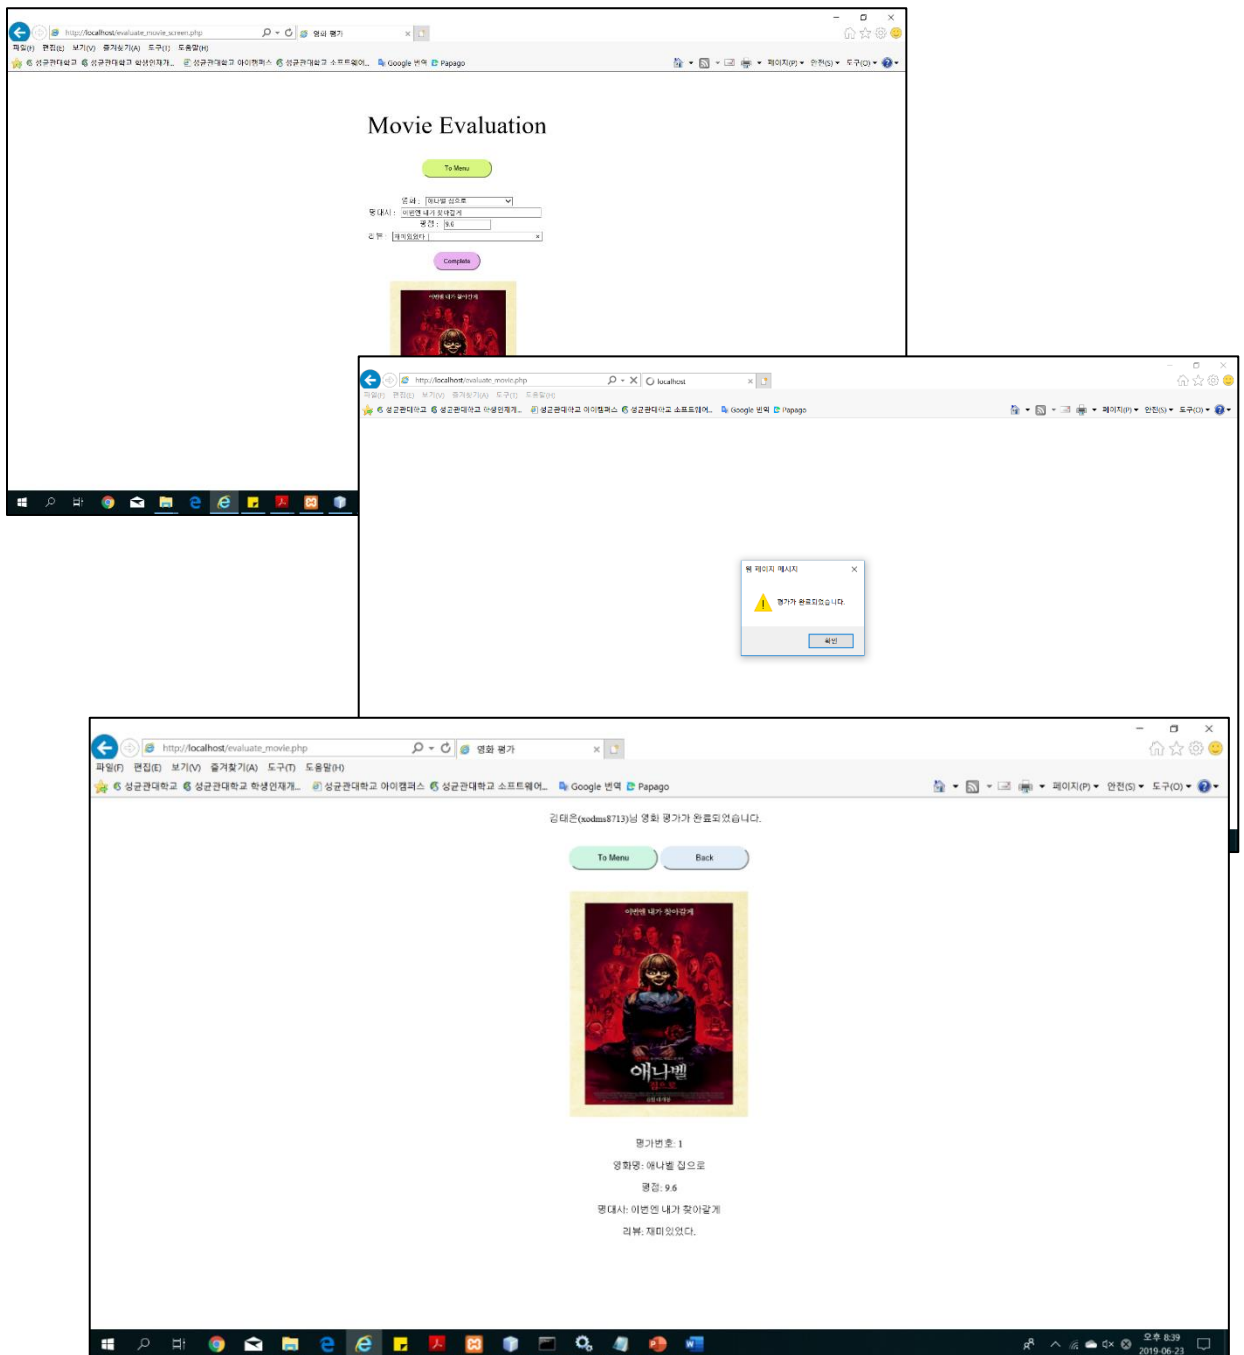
http://localhost/evaluate_movie_screen.php
영화 평가
파일(F) 편집(E) 보기(V) 즐겨찾기(A) 도구(T) 도움말(H)
성균관대학교 성균관대학교 학생인재개... 성균관대학교 아이캠퍼스 성균관대학교 소프트웨어... Google 번역 Papago
페이지(P) 안전(S) 도구(O)

Movie Evaluation

To Menu

영화 : 애나벨 집으로
명대사 : 이번엔 내가 찾아갈게
평점 : 9.6
리뷰 : 재미있었다

Complete

이번엔 내가 찾아갈게

http://localhost/evaluate_movie.php
localhost
파일(F) 편집(E) 보기(V) 즐겨찾기(A) 도구(T) 도움말(H)
성균관대학교 성균관대학교 학생인재개... 성균관대학교 아이캠퍼스 성균관대학교 소프트웨어... Google 번역 Papago
페이지(P) 안전(S) 도구(O)

웹 페이지 메시지
평가가 완료되었습니다.
확인

http://localhost/evaluate_movie.php
영화 평가
파일(F) 편집(E) 보기(V) 즐겨찾기(A) 도구(T) 도움말(H)
성균관대학교 성균관대학교 학생인재개... 성균관대학교 아이캠퍼스 성균관대학교 소프트웨어... Google 번역 Papago
페이지(P) 안전(S) 도구(O)

김태은(xodms8713)님 영화 평가가 완료되었습니다.

To Menu Back

이번엔 내가 찾아갈게
애나벨
집으로

평가번호: 1
영화명: 애나벨 집으로
평점: 9.6
명대사: 이번엔 내가 찾아갈게
리뷰: 재미있었다.

오후 8:39
2019-06-23